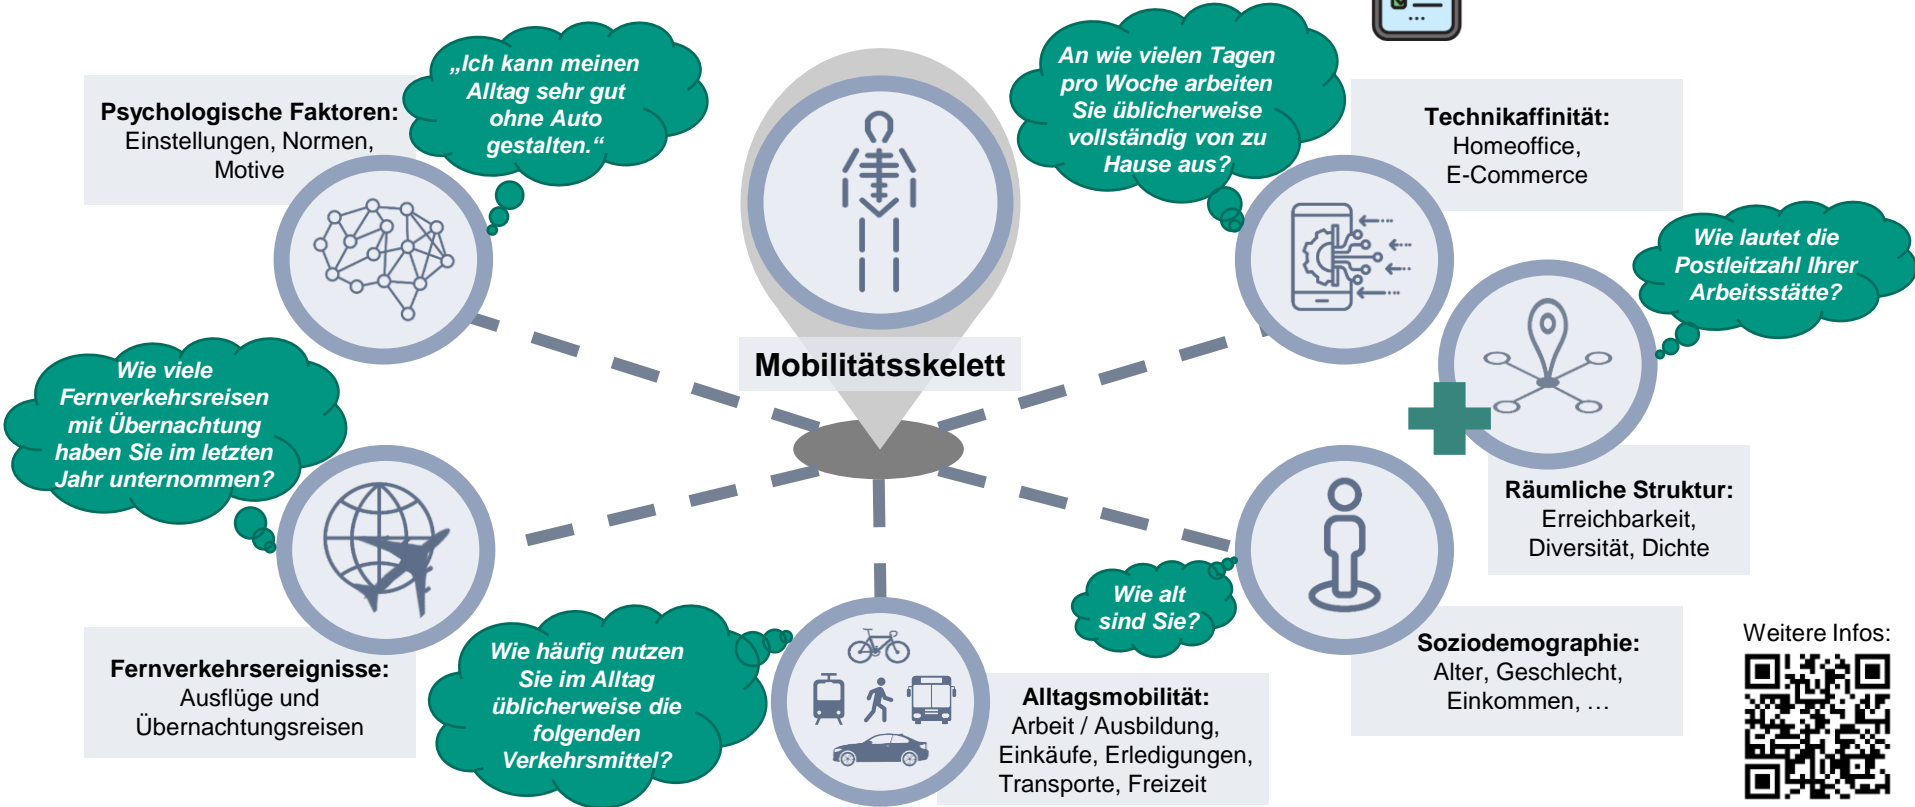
Psychologische Faktoren:
Einstellungen, Normen, Motive

„Ich kann meinen Alltag sehr gut ohne Auto gestalten.“

An wie vielen Tagen pro Woche arbeiten Sie üblicherweise vollständig von zu Hause aus?

Technikaffinität:
Homeoffice, E-Commerce

Wie lautet die Postleitzahl Ihrer Arbeitsstätte?

Mobilitätsskelett

Wie viele Fernverkehrsreisen mit Übernachtung haben Sie im letzten Jahr unternommen?

Räumliche Struktur:
Erreichbarkeit, Diversität, Dichte

Wie alt sind Sie?

Soziodemographie:
Alter, Geschlecht, Einkommen, …

Fernverkehrsereignisse:
Ausflüge und Übernachtungsreisen

Wie häufig nutzen Sie im Alltag üblicherweise die folgenden Verkehrsmittel?

Alltagsmobilität:
Arbeit / Ausbildung, Einkäufe, Erledigungen, Transporte, Freizeit

Weitere Infos: